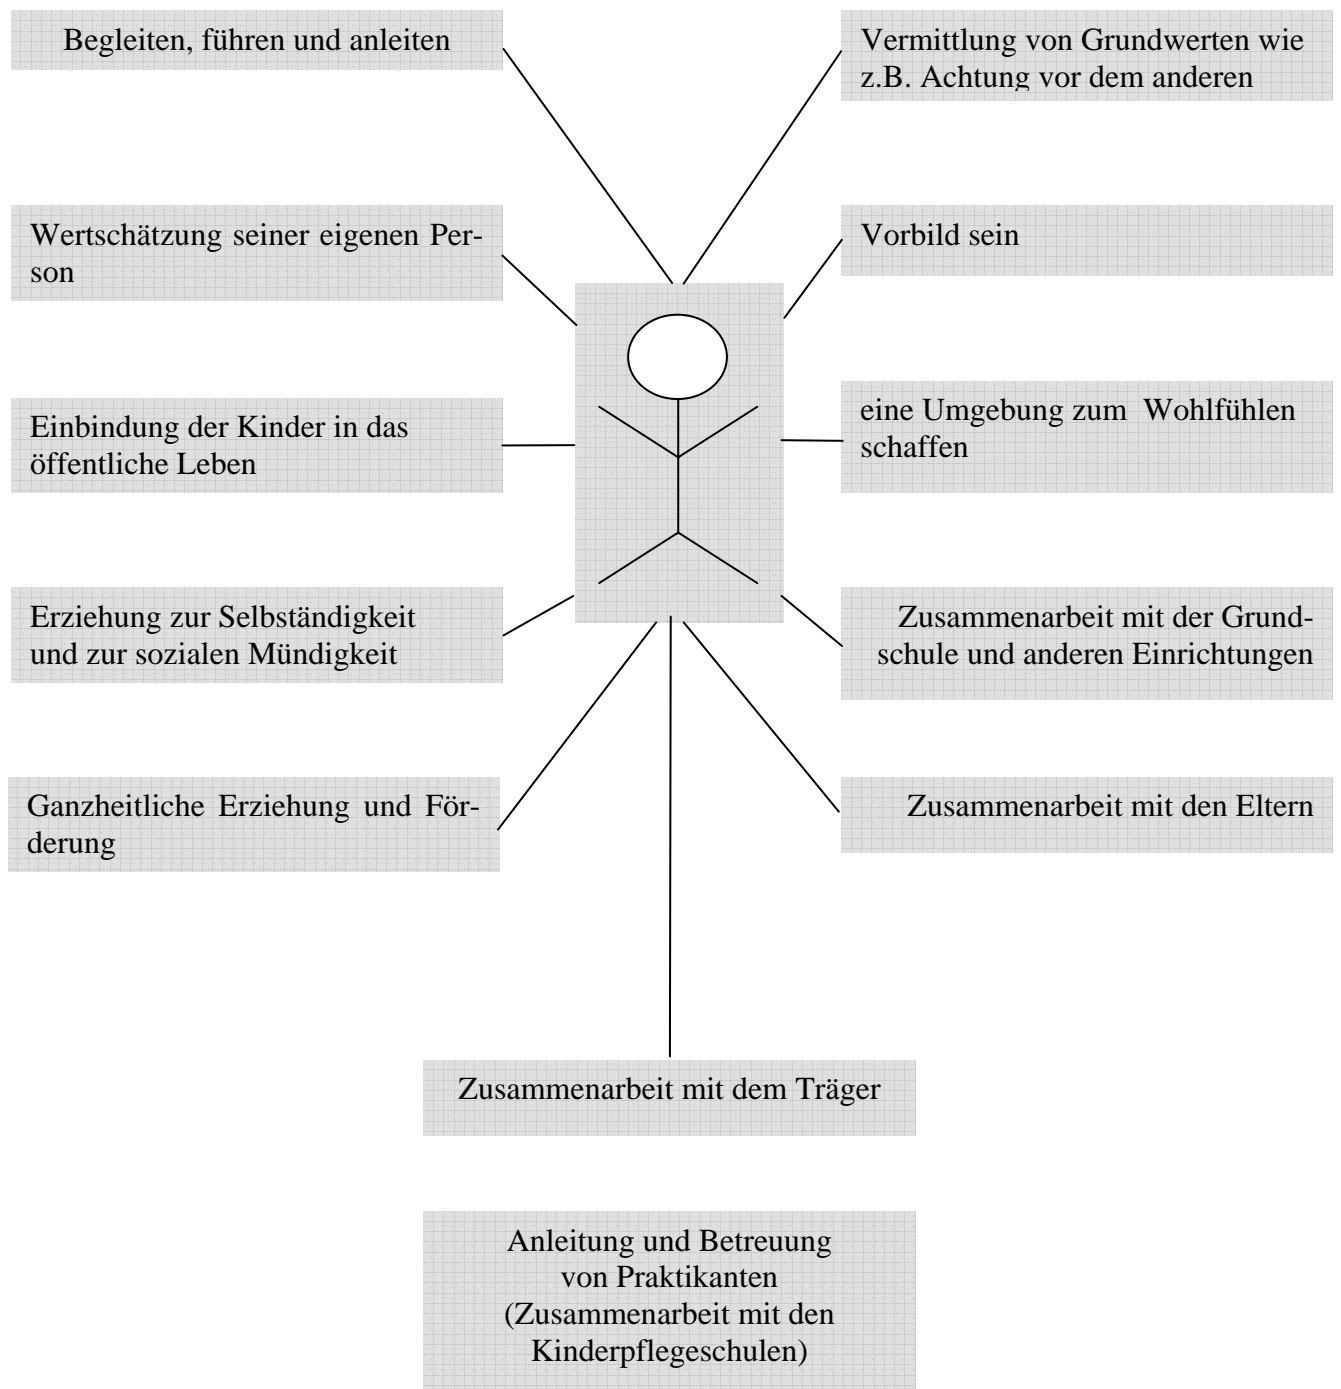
Begleiten, führen und anleiten

Vermittlung von Grundwerten wie z.B. Achtung vor dem anderen

Wertschätzung seiner eigenen Person

Vorbild sein

Einbindung der Kinder in das öffentliche Leben

eine Umgebung zum Wohlfühlen schaffen

Erziehung zur Selbständigkeit und zur sozialen Mündigkeit

Zusammenarbeit mit der Grundschule und anderen Einrichtungen

Ganzheitliche Erziehung und Förderung

Zusammenarbeit mit den Eltern

Zusammenarbeit mit dem Träger

Anleitung und Betreuung von Praktikanten (Zusammenarbeit mit den Kinderpflegeschulen)